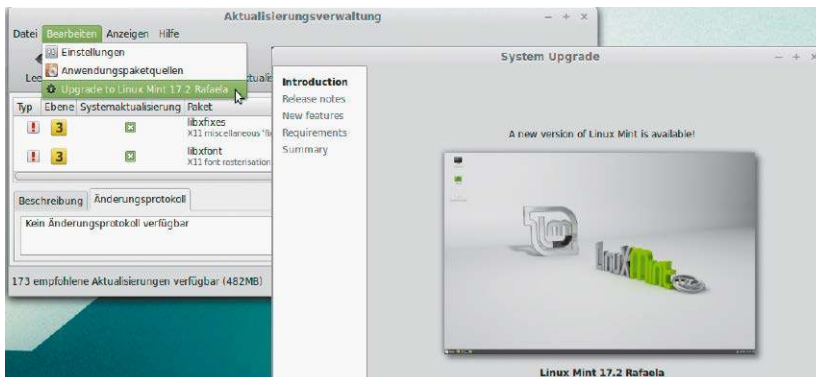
Aktualisierungsverwaltung
- + ×
Datei Bearbeiten Anzeigen Hilfe
Einstellungen
Anwendungspaketquellen
Upgrade to Linux Mint 17.2 Rafaela
Lee
tuali
Typ Ebene Systemaktualisierung Paket
3 libxfixes X11 miscellaneous 'fi
3 libxfont X11 font rasterisation
Beschreibung Änderungsprotokoll
Kein Änderungsprotokoll verfügbar
173 empfohlene Aktualisierungen verfügbar (482MB)

System Upgrade
- + ×
Introduction
Release notes
New features
Requirements
Summary
A new version of Linux Mint is available!
linux mint
Linux Mint 17.2 Rafaela